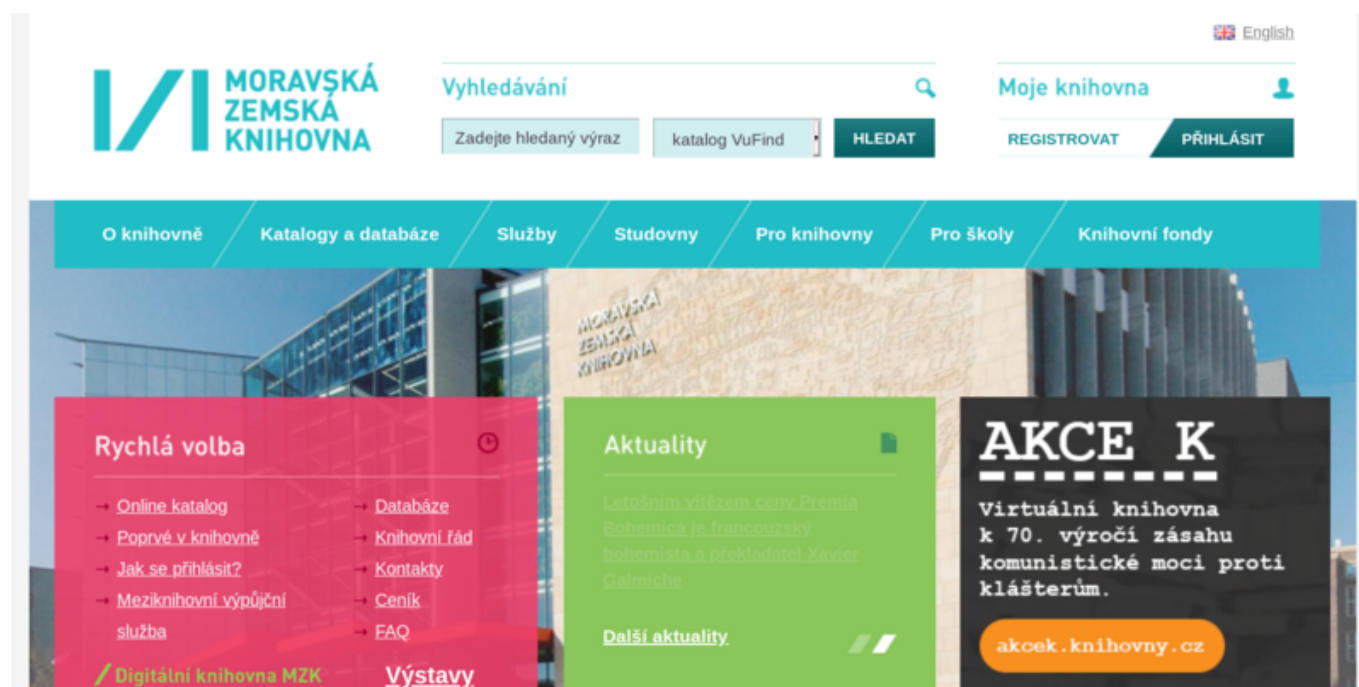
English

MORAVSKÁ ZEMSKÁ KNIHOVNA

Vyhledávání

Zadejte hledaný výraz

katalog VuFind

HLEDAT

Moje knihovna

REGISTROVAT

PŘIHLÁSIT

O knihovně

Katalogy a databáze

Služby

Studovny

Pro knihovny

Pro školy

Knihovní fondy

MORAVSKÁ ZEMSKÁ KNIHOVNA

Rychlá volba

Online katalog

Poprvé v knihovně

Jak se přihlásit?

Meziknihovní výpůjční služba

Databáze

Knihovní řád

Kontakty

Ceník

FAQ

Digitální knihovna MZK

Výstavy

Aktuality

Letošním vítězem ceny Premia Bohemica je francouzský bohemista a překladatel Xavier Galmiche

Další aktuality

AKCE K

Virtuální knihovna k 70. výročí zásahu komunistické moci proti klášterům.

akcek.knihovny.cz